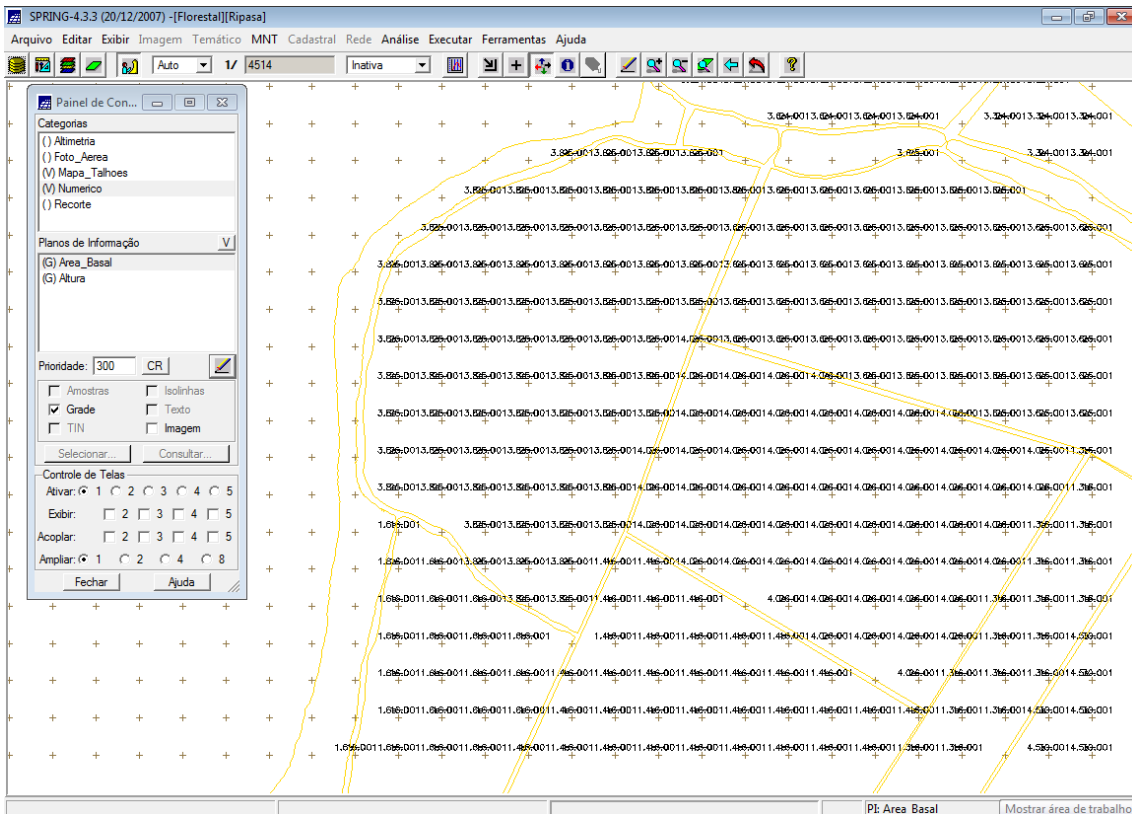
SPRING-4.3.3 (20/12/2007) -[Florestal][Ripasa]

Arquivo Editar Exibir Imagem Temático MNT Cadastral Rede Análise Executar Ferramentas Ajuda

Auto 1/ 4514 Inativa

Painel de Con...

Categorias
() Altimetria
() Foto_Aerea
(V) Mapa_Talhoes
(V) Numerico
() Recorte

Planos de Informação V
(G) Area_Basal
(G) Altura

Prioridade: 300 CR

Amostras Isolinhas
Grade Texto
TIN Imagem

Selecionar... Consultar...

Controle de Telas
Ativar: 1 2 3 4 5
Exibir: 2 3 4 5
Acoplar: 2 3 4 5
Ampliar: 1 2 4 8

Fechar Ajuda

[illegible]

PI: Area_Basal Mostrar área de trabalho